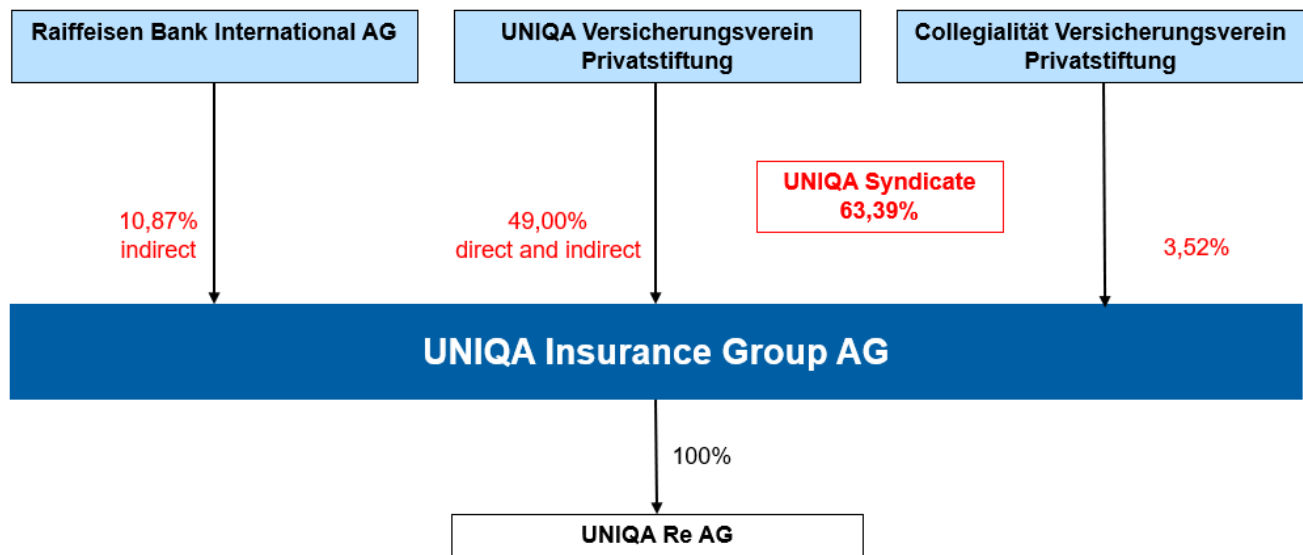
Raiffeisen Bank International AG

UNIQA Versicherungsverein Privatstiftung

Collegialität Versicherungsverein Privatstiftung

UNIQA Syndicate
63,39%

10,87%
indirect

49,00%
direct and indirect

3,52%

UNIQA Insurance Group AG

100%

UNIQA Re AG